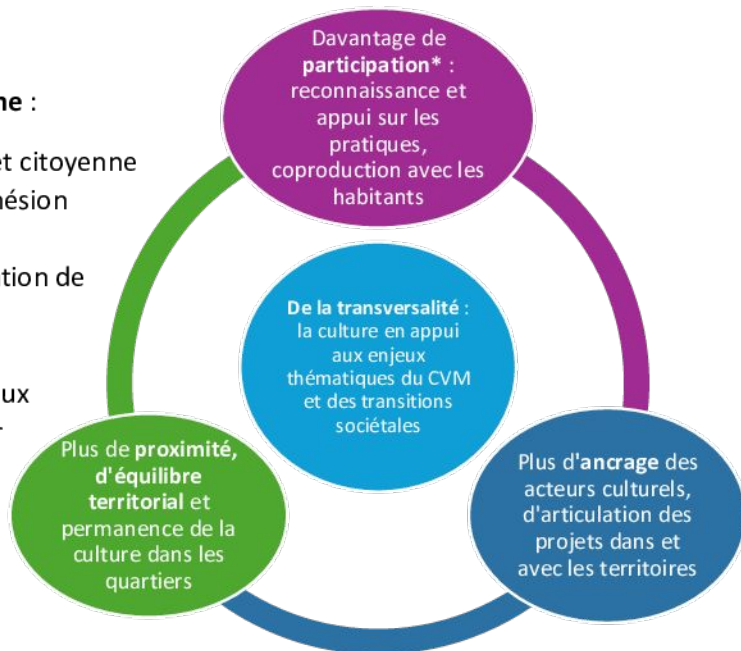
ne :

et citoyenne
hésion

tion de

ux

Davantage de **participation*** : reconnaissance et appui sur les pratiques, coproduction avec les habitants

**De la transversalité** : la culture en appui aux enjeux thématiques du CVM et des transitions sociétales

Plus de **proximité**, **d'équilibre territorial** et permanence de la culture dans les quartiers

Plus d'**ancrage** des acteurs culturels, d'articulation des projets dans et avec les territoires